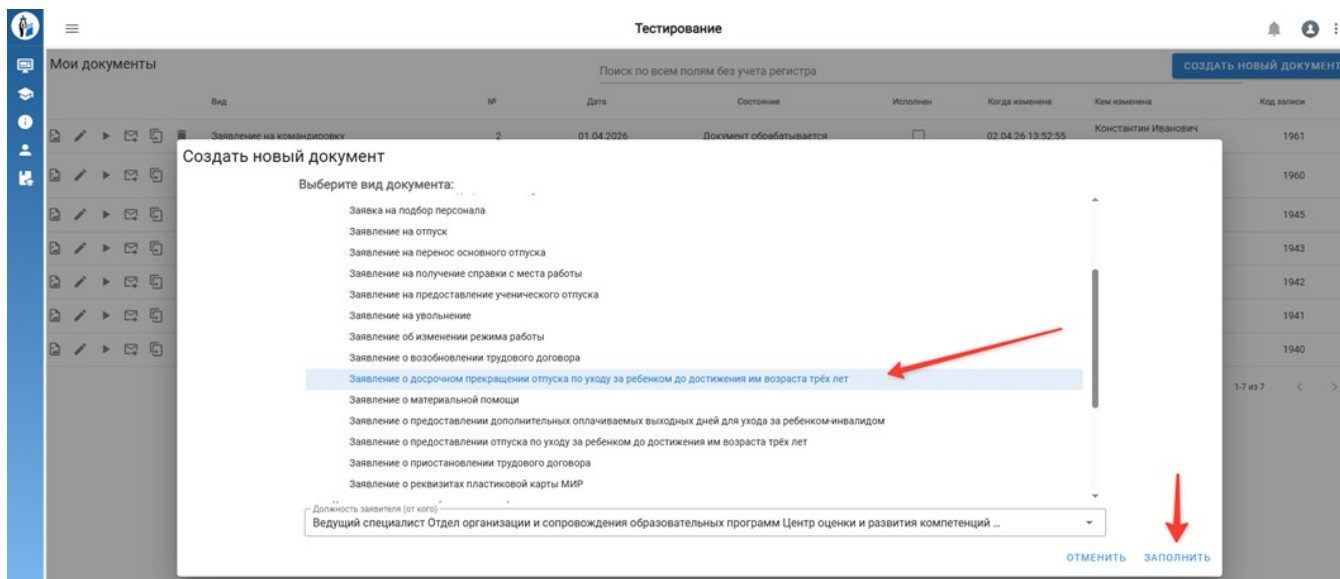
Тестирование

Мои документы

Поиск по всем полям без учета регистра

СОЗДАТЬ НОВЫЙ ДОКУМЕНТ

| Вид | № | Дата | Состояние | Исполнен | Когда изменена | Кем изменена | Код записи |
|---|---|---|---|---|---|---|---|
| Заявление на командировку | 2 | 01.04.2026 | Документ обрабатывается | | 02.04.26 13:52:55 | Константин Иванович | 1961 |
| | | | | | | | 1960 |
| | | | | | | | 1945 |
| | | | | | | | 1943 |
| | | | | | | | 1942 |
| | | | | | | | 1941 |
| | | | | | | | 1940 |

1-7 из 7

Создать новый документ

Выберите вид документа:

Заявка на подбор персонала
Заявление на отпуск
Заявление на перенос основного отпуска
Заявление на получение справки с места работы
Заявление на предоставление ученического отпуска
Заявление на увольнение
Заявление об изменении режима работы
Заявление о возобновлении трудового договора
Заявление о досрочном прекращении отпуска по уходу за ребенком до достижения им возраста трёх лет
Заявление о материальной помощи
Заявление о предоставлении дополнительных оплачиваемых выходных дней для ухода за ребенком-инвалидом
Заявление о предоставлении отпуска по уходу за ребенком до достижения им возраста трёх лет
Заявление о приостановлении трудового договора
Заявление о реквизитах пластиковой карты МИР

Должность заявителя (от кого)
Ведущий специалист Отдел организации и сопровождения образовательных программ Центр оценки и развития компетенций ...

ОТМЕНИТЬ ЗАПОЛНИТЬ